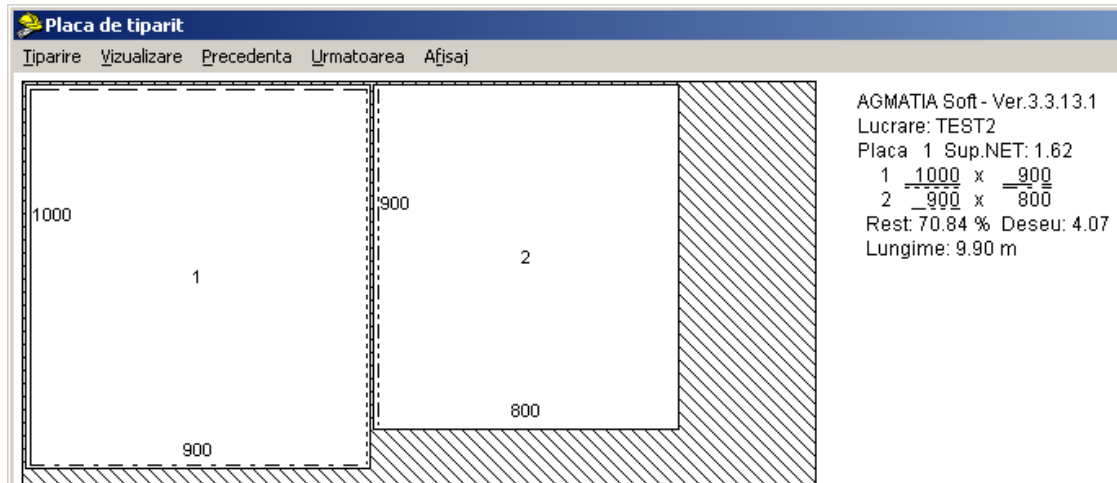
Placa de tiparit

Tiparire Vizualizare Precedenta Urmatoarea Afisaj

1000

1

900

900

2

800

AGMATIA Soft - Ver.3.3.13.1
Lucrare: TEST2
Placa 1 Sup.NET: 1.62
1 1000 x 900
2 900 x 800
Rest: 70.84 % Deseu: 4.07
Lungime: 9.90 m